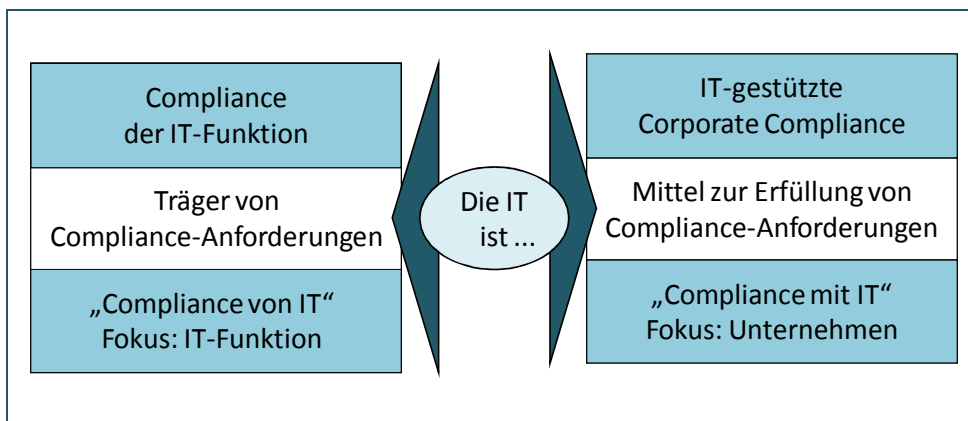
Compliance der IT-Funktion

Träger von Compliance-Anforderungen

„Compliance von IT“
Fokus: IT-Funktion

Die IT ist ...

IT-gestützte Corporate Compliance

Mittel zur Erfüllung von Compliance-Anforderungen

„Compliance mit IT“
Fokus: Unternehmen